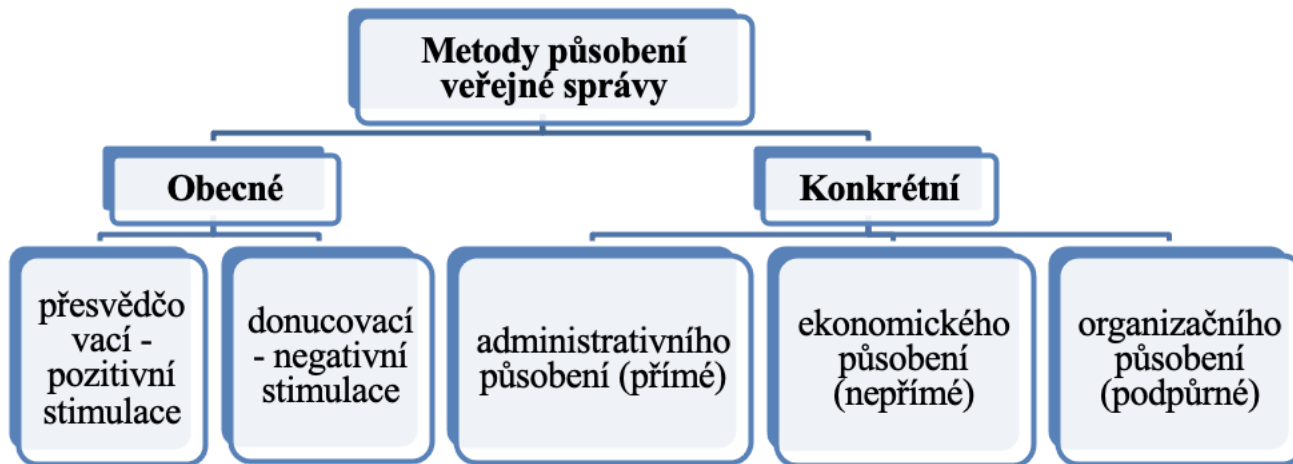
Metody působení veřejné správy

Obecné

Konkrétní

přesvědčovací - pozitivní stimulace

donucovací - negativní stimulace

administrativního působení (přímé)

ekonomického působení (nepřímé)

organizačního působení (podpůrné)